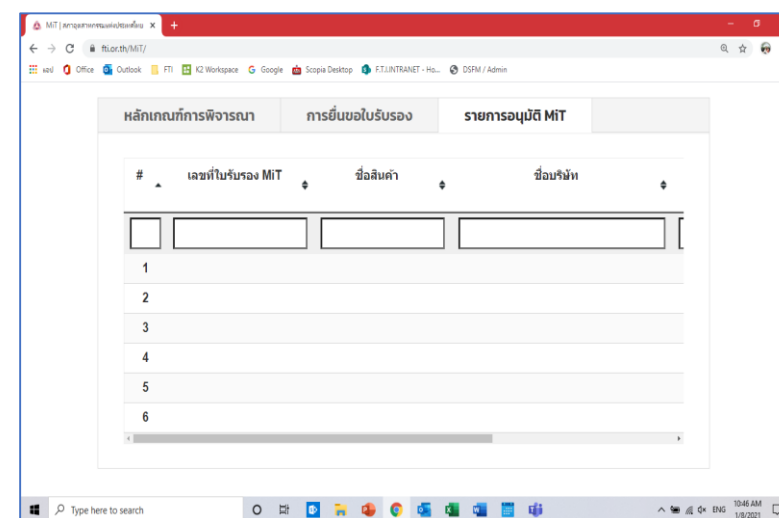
MiT | สภาอุตสาหกรรมแห่งประเทศไทย ×
fti.or.th/MiT/
แอป Office Outlook FTI K2 Workspace Google Scopia Desktop F.T.I.INTRANET - Ho... DSFM / Admin

หลักเกณฑ์การพิจารณา | การยื่นขอใบรับรอง | รายการอนุมัติ MiT

| # | เลขที่ใบรับรอง MiT | ชื่อสินค้า | ชื่อบริษัท |
|---|---|---|---|
| 1 | | | |
| 2 | | | |
| 3 | | | |
| 4 | | | |
| 5 | | | |
| 6 | | | |

Type here to search
ENG 10:46 AM 1/8/2021